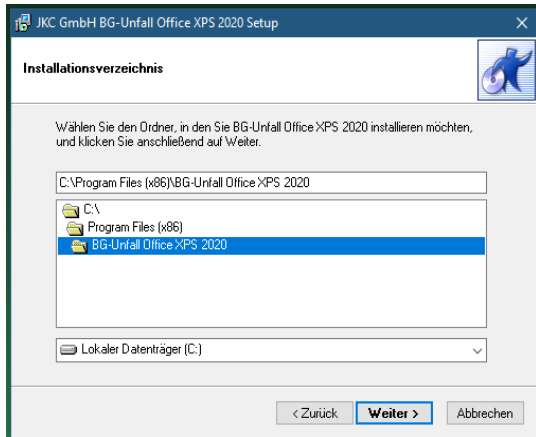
JKC GmbH BG-Unfall Office XPS 2020 Setup

×

Installationsverzeichnis

Wählen Sie den Ordner, in den Sie BG-Unfall Office XPS 2020 installieren möchten, und klicken Sie anschließend auf Weiter.

C:\Program Files (x86)\BG-Unfall Office XPS 2020

C:\
Program Files (x86)
BG-Unfall Office XPS 2020

Lokaler Datenträger (C:)

< Zurück | Weiter > | Abbrechen